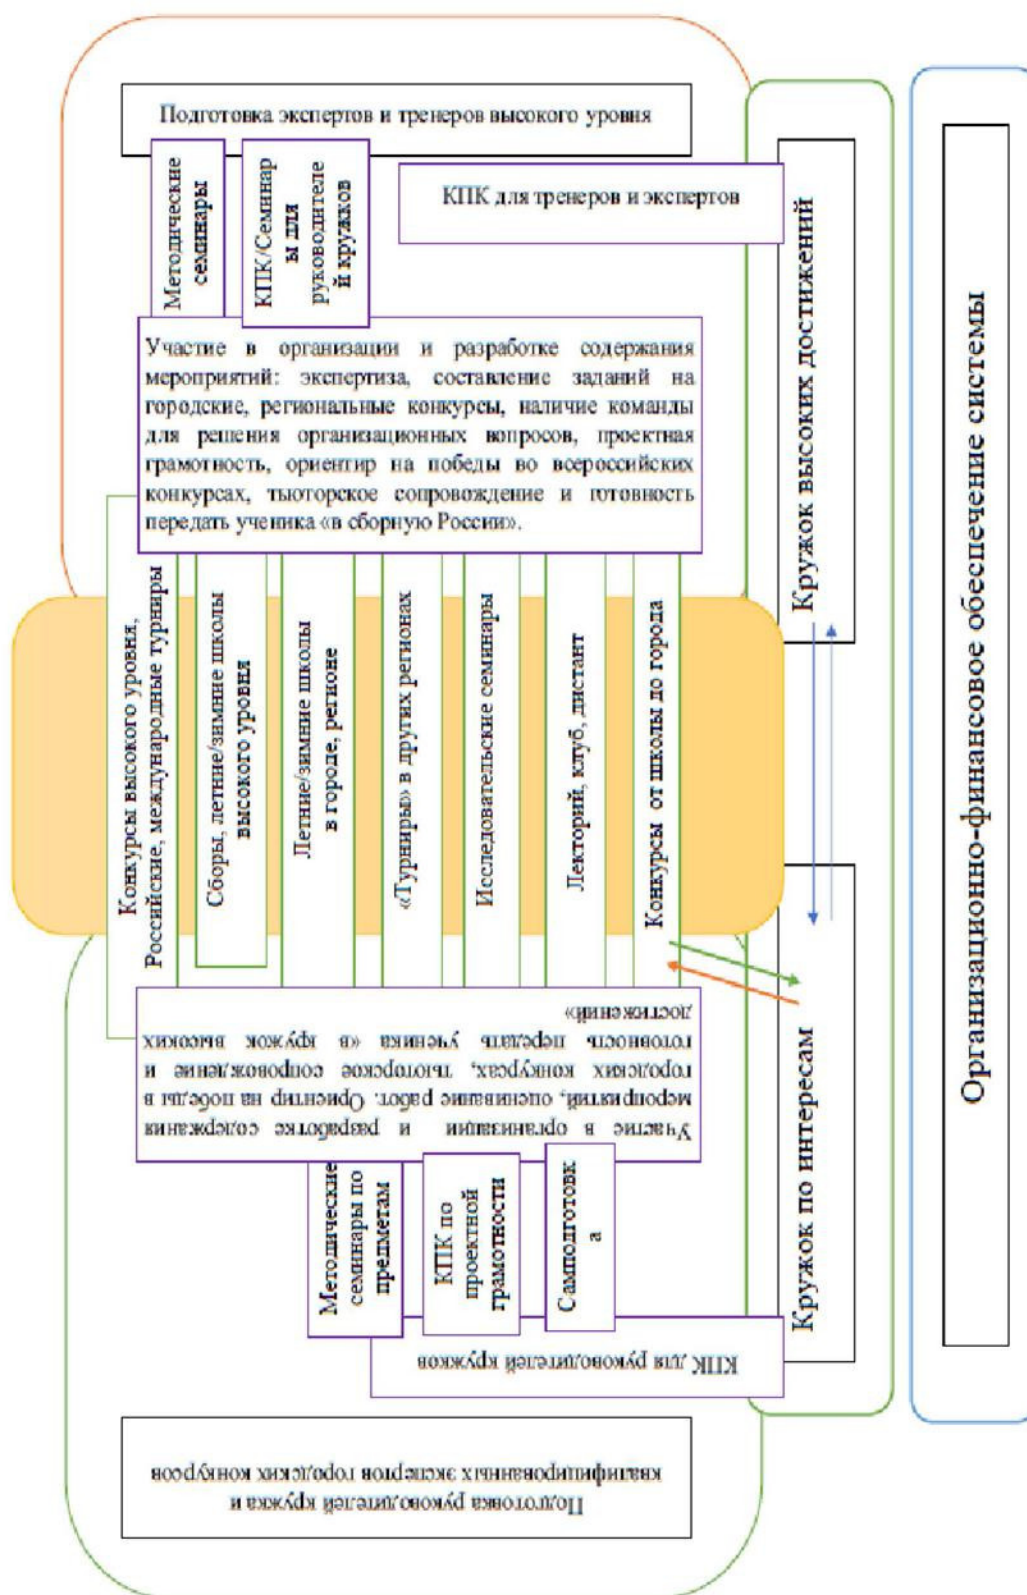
Подготовка экспертов и тренеров высокого уровня

Методические семинары

КПК/Семинары для руководителей кружков

КПК для тренеров и экспертов

Участие в организации и разработке содержания мероприятий: экспертиза, составление заданий на городские, региональные конкурсы, наличие команды для решения организационных вопросов, проектная грамотность, ориентир на победы во всероссийских конкурсах, тьюторское сопровождение и готовность передать ученика «в сборную России».

Кружок высоких достижений

Конкурсы высокого уровня, Российские, международные турниры

Сборы, летние/зимние школы высокого уровня

Летние/зимние школы в городе, регионе

«Турниры» в других регионах

Исследовательские семинары

Лекторий, клуб, дистант

Конкурсы от школы до города

Организационно-финансовое обеспечение системы

Участие в организации и разработке содержания мероприятий, оценивание работ. Ориентир на победы в городских конкурсах, тьюторское сопровождение и готовность передать ученика «в кружок высоких достижений»

Кружок по интересам

Методические семинары по предметам

КПК по проектной грамотности

Самподготовка

КПК для руководителей кружков

Подготовка руководителей кружка и квалифицированных экспертов городских конкурсов